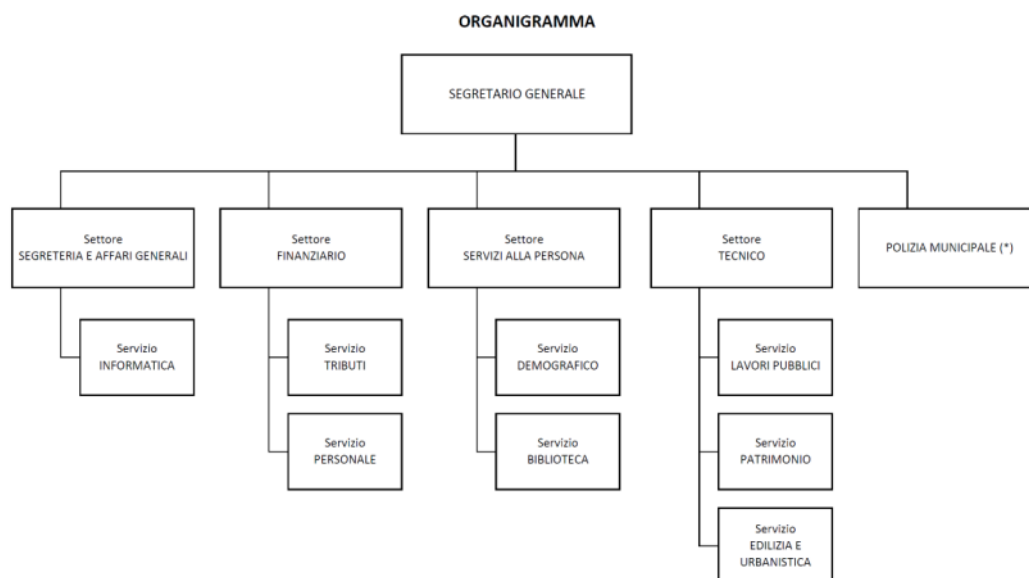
ORGANIGRAMMA

SEGRETARIO GENERALE

Settore
SEGRETERIA E AFFARI GENERALI

Servizio
INFORMATICA

Settore
FINANZIARIO

Servizio
TRIBUTI

Servizio
PERSONALE

Settore
SERVIZI ALLA PERSONA

Servizio
DEMOGRAFICO

Servizio
BIBLIOTECA

Settore
TECNICO

Servizio
LAVORI PUBBLICI

Servizio
PATRIMONIO

Servizio
EDILIZIA E
URBANISTICA

POLIZIA MUNICIPALE (*)